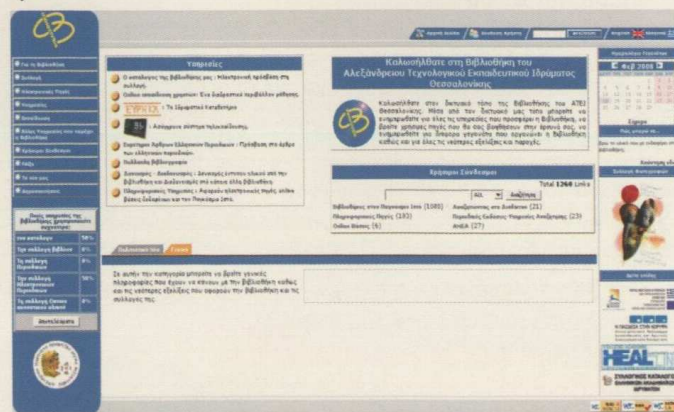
Καλωσήλθατε στη Βιβλιοθήκη του Αλεξάνδρειου Τεχνολογικού Εκπαιδευτικού Ιδρύματος Θεσσαλονίκης

Υπηρεσίες

Ο κατάλογος της βιβλιοθήκης μας : Ηλεκτρονική πρόσβαση στη συλλογή.

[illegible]

EYPEKA : Το Ιδρυματικό Καταθετήριο

: Ασύγχρονο σύστημα τηλεκπαίδευσης

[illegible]

Συλλογές βιβλιογραφίας

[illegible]

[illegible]

Καλωσήλθατε στον δικτυακό τόπο της Βιβλιοθήκης του ΑΤΕΙ Θεσσαλονίκης. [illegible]

Χρήσιμοι Σύνδεσμοι

Total 1260 Links

Αναζήτηση

Βιβλιοθήκες στον Παγκόσμιο Ιστό (100)

Αναζητήσεις στο Διαδίκτυο (21)

Πληροφοριακές Πηγές (183)

Περιοδικές Εκδόσεις Ψηφιακές Αναζητήσεις (23)

Online Βάσεις (6)

ΑΝΕΑ (27)

Σε αυτήν την κατηγορία μπορείτε να βρείτε γενικές πληροφορίες που έχουν να κάνουν με την Βιβλιοθήκη καθώς και τις νεότερες εξελίξεις που αφορούν την Βιβλιοθήκη και τις συλλογές της.

Φεβ 2008

Είσοδος

HEAL

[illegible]